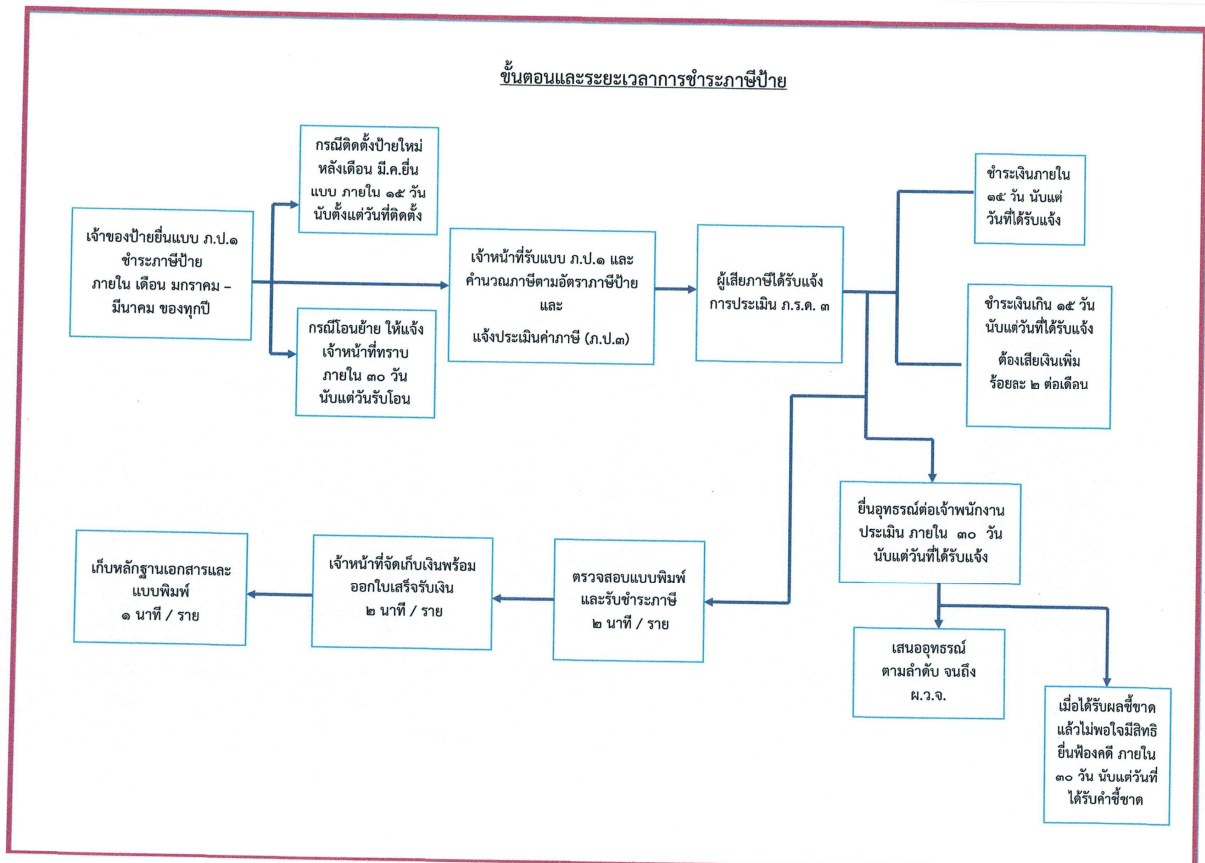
ขั้นตอนและระยะเวลาการชำระภาษีป้าย

เจ้าของป้ายยื่นแบบ ภ.ป.๑ ชำระภาษีป้าย ภายใน เดือน มกราคม – มีนาคม ของทุกปี

กรณีติดตั้งป้ายใหม่ หลังเดือน มี.ค.ยื่นแบบ ภายใน ๑๕ วัน นับตั้งแต่วันที่ติดตั้ง

กรณีโอนย้าย ให้แจ้งเจ้าหน้าที่ทราบ ภายใน ๓๐ วัน นับแต่วันรับโอน

เจ้าหน้าที่รับแบบ ภ.ป.๑ และ คำนวณภาษีตามอัตราภาษีป้าย และ แจ้งประเมินค่าภาษี (ภ.ป.๓)

ผู้เสียภาษีได้รับแจ้งการประเมิน ภ.ร.ด. ๓

ชำระเงินภายใน ๑๕ วัน นับแต่วันที่ได้รับแจ้ง

ชำระเงินเกิน ๑๕ วัน นับแต่วันที่ได้รับแจ้ง ต้องเสียเงินเพิ่ม ร้อยละ ๒ ต่อเดือน

ยื่นอุทธรณ์ต่อเจ้าพนักงานประเมิน ภายใน ๓๐ วัน นับแต่วันที่ได้รับแจ้ง

เสนออุทธรณ์ ตามลำดับ จนถึง ผ.ว.จ.

เมื่อได้รับผลชี้ขาด แล้วไม่พอใจมีสิทธิ ยื่นฟ้องคดี ภายใน ๓๐ วัน นับแต่วันที่ ได้รับคำชี้ขาด

ตรวจสอบแบบพิมพ์ และรับชำระภาษี ๒ นาที / ราย

เจ้าหน้าที่จัดเก็บเงินพร้อม ออกใบเสร็จรับเงิน ๒ นาที / ราย

เก็บหลักฐานเอกสารและ แบบพิมพ์ ๑ นาที / ราย